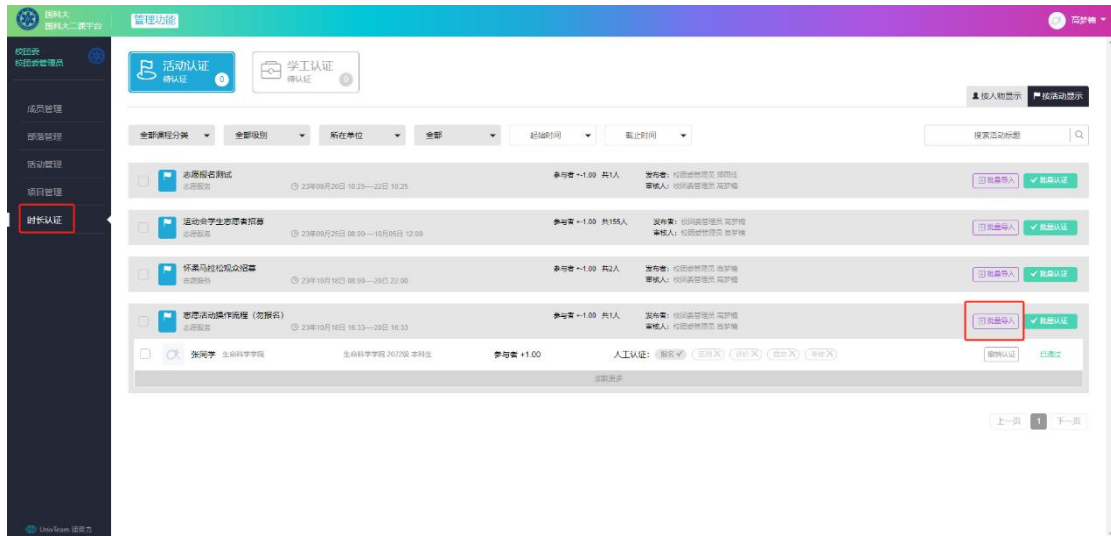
国科大
国科大二课平台

管理功能

高梦楠

校团委
校团委管理员

成员管理
部落管理
活动管理
项目管理
时长认证

UnivTeam 团队力

活动认证
待认证 0

学工认证
待认证 0

按人物显示
按活动显示

全部课程分类
全部级别
所在单位
全部
起始时间
截止时间
搜索活动标题

志愿报名测试
志愿服务
23年09月20日 10:25—22日 10:25
参与者 +-1.00 共1人
发布者：校团委管理员 高梦楠
审核人：校团委管理员 高梦楠
批量导入
批量认证

运动会学生志愿者招募
志愿服务
23年09月25日 08:00—10月05日 12:00
参与者 +-1.00 共155人
发布者：校团委管理员 高梦楠
审核人：校团委管理员 高梦楠
批量导入
批量认证

怀柔马拉松观众招募
志愿服务
23年10月18日 08:00—20日 22:00
参与者 +-1.00 共2人
发布者：校团委管理员 高梦楠
审核人：校团委管理员 高梦楠
批量导入
批量认证

志愿活动操作流程（勿报名）
志愿服务
23年10月16日 16:33—20日 16:33
参与者 +-1.00 共1人
发布者：校团委管理员 高梦楠
审核人：校团委管理员 高梦楠
批量导入
批量认证

张同学 生命科学学院
生命科学学院 2022级 本科生
参与者 +1.00
人工认证：报名 签到 签退 总结 考核
撤销认证
已通过

加载更多

上一页 1 下一页